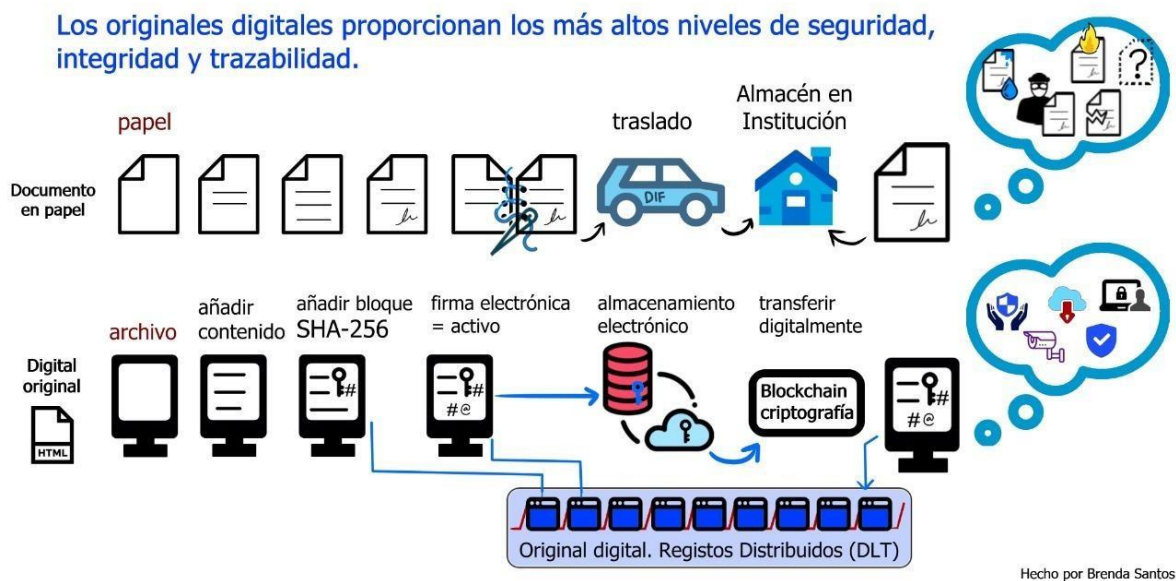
Los originales digitales proporcionan los más altos niveles de seguridad, integridad y trazabilidad.

papel

traslado

Almacén en Institución

Documento en papel

DIF

archivo

añadir contenido

añadir bloque SHA-256

firma electrónica = activo

almacenamiento electrónico

transferir digitalmente

Digital original

HTML

#

#

#@

Blockchain criptografía

#

#@

Original digital. Registos Distribuidos (DLT)

Hecho por Brenda Santos